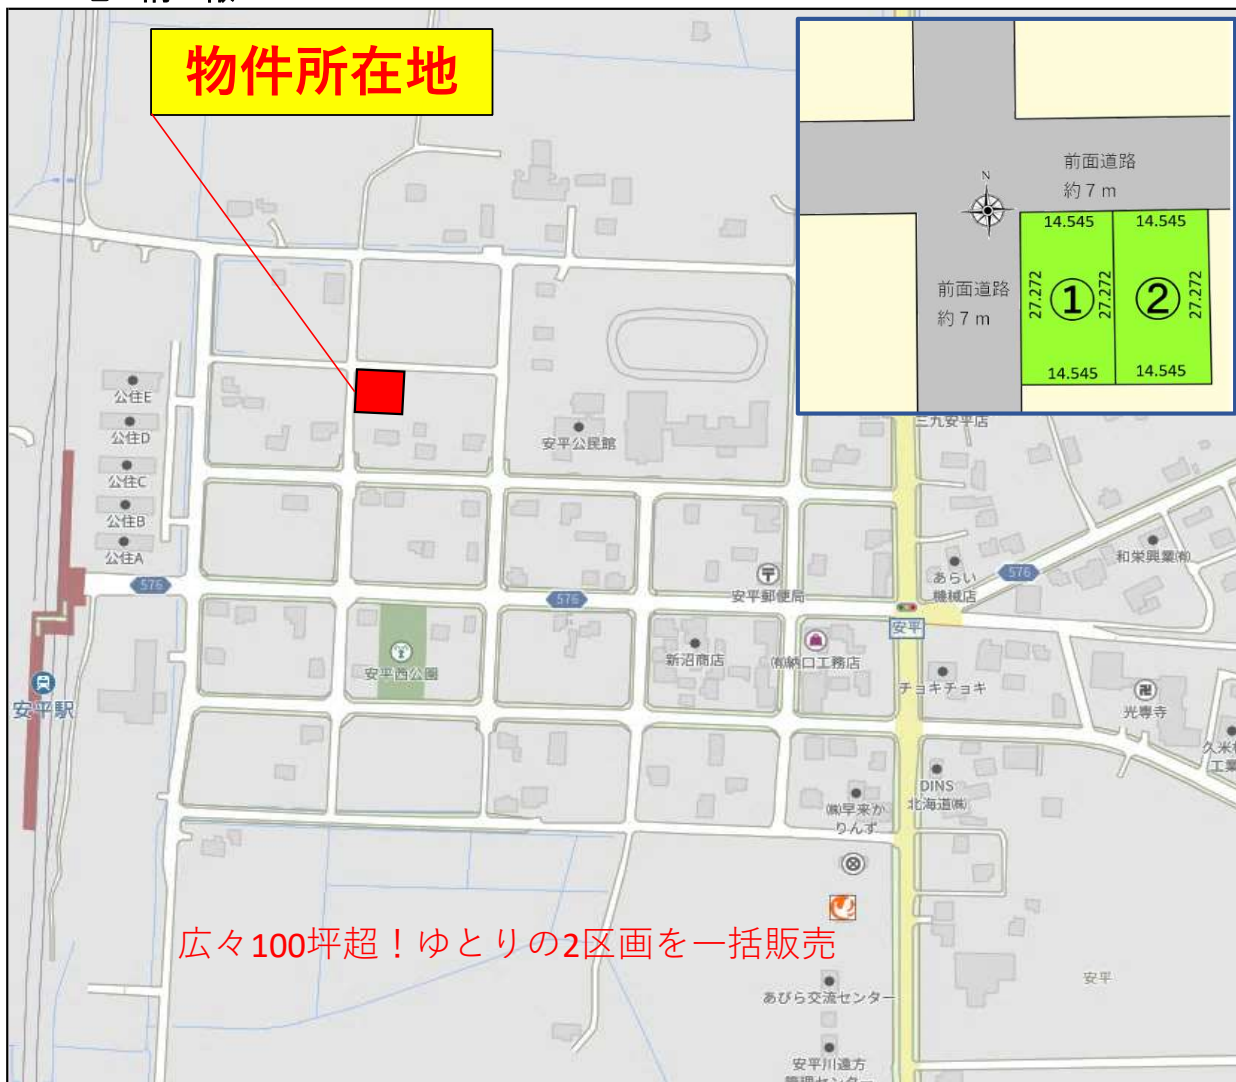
物件所在地

前面道路
約７ｍ

前面道路
約７ｍ

14.545
14.545
27.272
①
27.272
②
27.272
14.545
14.545

三九安平店

公住E
公住D
公住C
公住B
公住A

576

安平公民館

安平郵便局

576

和栄興業(有)

あらい
機械店

576

安平

安平駅

安平西公園

新沼商店

(有)樋口工務店

チョキチョキ

光專寺

久米
工業

DINS
北海道(株)

(株)早来か
りんず

広々100坪超！ゆとりの2区画を一括販売

安平

あびら交流センター

安平川遠方
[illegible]